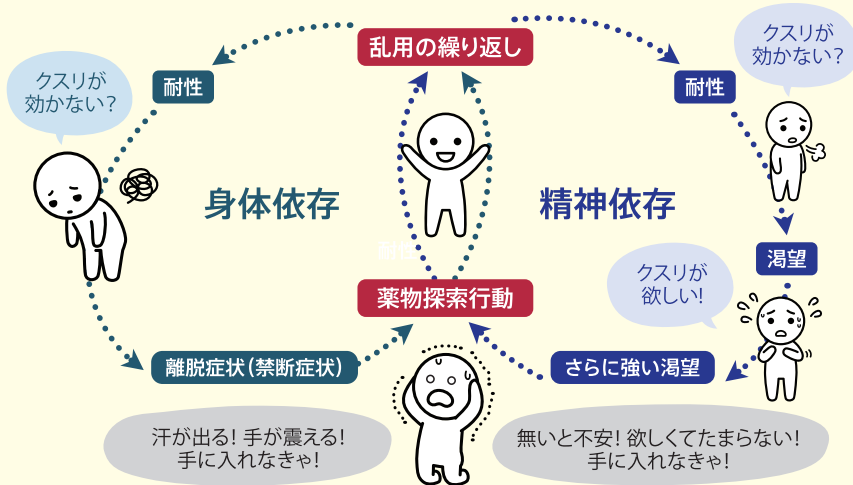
乱用の繰り返し

耐性

クスリが効かない?

身体依存

離脱症状(禁断症状)

汗が出る! 手が震える!
手に入れなきゃ!

薬物探索行動

精神依存

耐性

クスリが効かない?

渇望

クスリが欲しい!

さらに強い渇望

無いと不安! 欲しくてたまらない!
手に入れなきゃ!